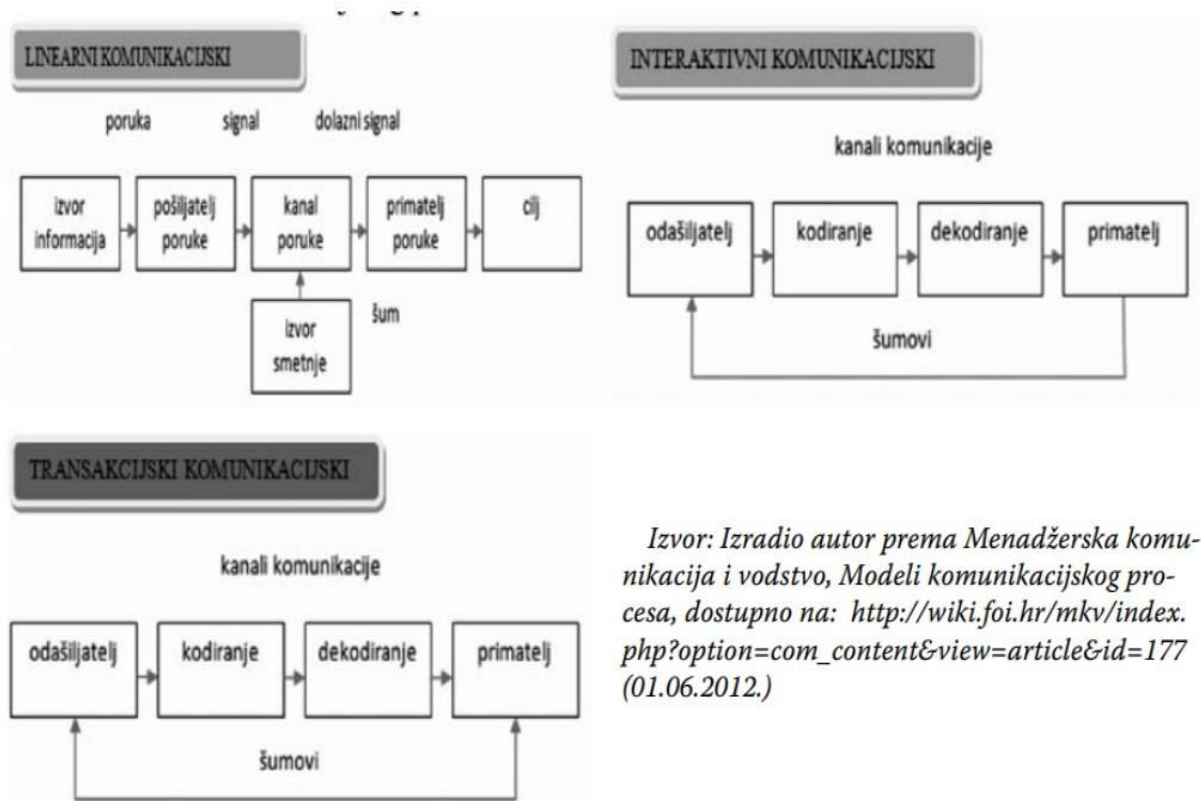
LINEARNI KOMUNIKACIJSKI

poruka signal dolazni signal

izvor informacija

pošiljatelj poruke

kanal poruke

primatelj poruke

cilj

izvor smetnje

šum

INTERAKTIVNI KOMUNIKACIJSKI

kanali komunikacije

odašiljatelj

kodiranje

dekodiranje

primatelj

šumovi

TRANSAKCIJSKI KOMUNIKACIJSKI

kanali komunikacije

odašiljatelj

kodiranje

dekodiranje

primatelj

šumovi

Izvor: Izradio autor prema Menadžerska komunikacija i vodstvo, Modeli komunikacijskog procesa, dostupno na: http://wiki.foi.hr/mkv/index.php?option=com_content&view=article&id=177 (01.06.2012.)